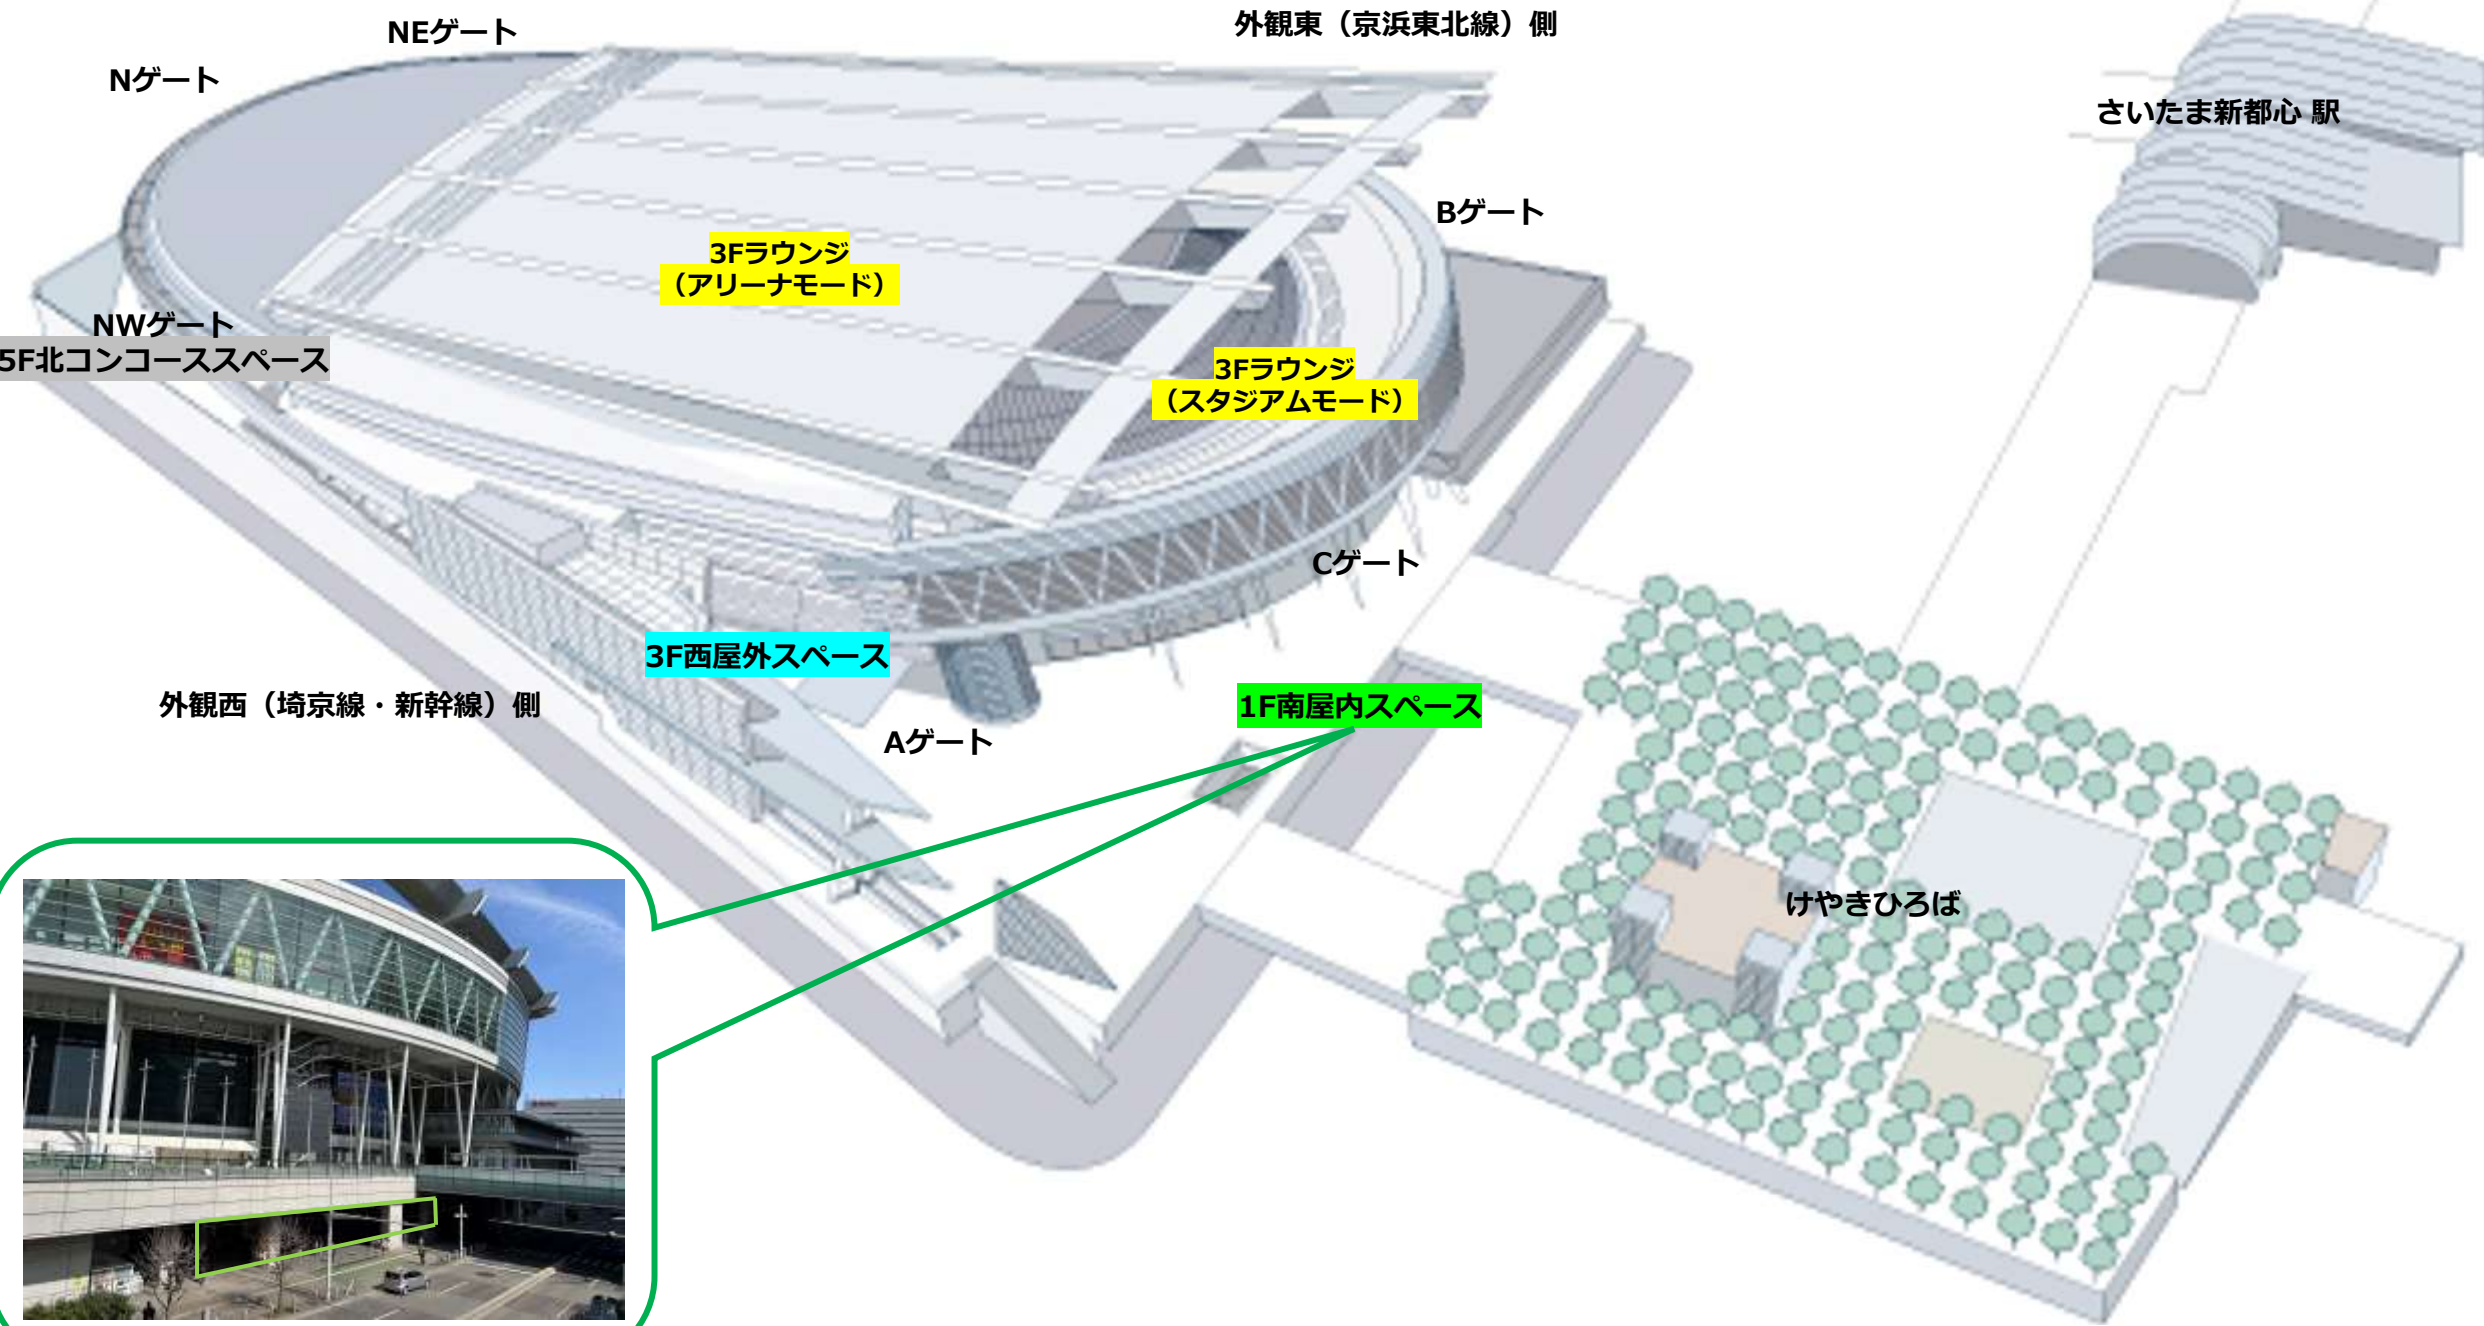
NEゲート

Nゲート

外観東（京浜東北線）側

さいたま新都心 駅

Bゲート

3Fラウンジ
（アリーナモード）

NWゲート
5F北コンコーススペース

3Fラウンジ
（スタジアムモード）

Cゲート

3F西屋外スペース

1F南屋内スペース

外観西（埼京線・新幹線）側

Aゲート

けやきひろば